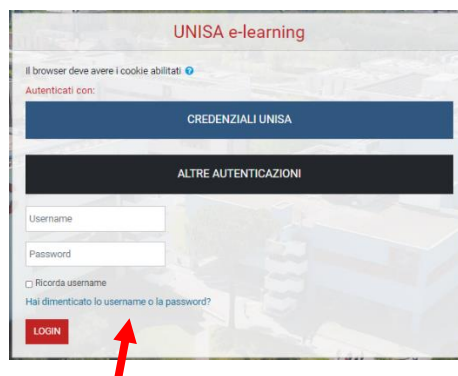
UNISA e-learning

Il browser deve avere i cookie abilitati

Autenticati con:

CREDENZIALI UNISA

ALTRE AUTENTICAZIONI

Username

Password

Ricorda username

Hai dimenticato lo username o la password?

LOGIN